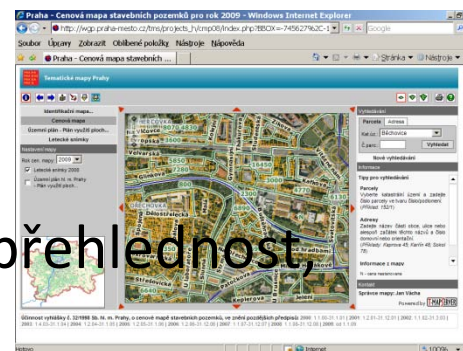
Praha - Cenová mapa stavebních pozemků pro rok 2009 - Windows Internet Explorer

http://wgp.praha-mesto.cz/tms/projects_h/cmp08/index.php?BBOX=-745627%2C-1

Google

Soubor Úpravy Zobrazit Oblíbené položky Nástroje Nápověda

Praha - Cenová mapa stavebních ...

Stránka Nástroje

Tematické mapy Prahy

Identifikační mapa
Cenová mapa
Územní plán - Plán využití ploch...
Letecké snímky

Nastavení mapy
Rok cen. mapy: 2009
Letecké snímky 2008
Územní plán hl. m. Prahy - Plán využití ploch...

Vyhledávání
Parcely Adresa
Kat.úz.: Břevnov
Č.parc.:
Vyhledat
Nové vyhledávání

Informace
Tipy pro vyhledávání

Parcely
Vyberte katastrální území a zadejte číslo parcely ve tvaru číslo/podčíslo (Příklad: 1521)

Adresy
Zadejte název ulice, ulice nebo alespoň začátek tohoto názvu a číslo domovní nebo orientační (Příklady: Kapinova 49; Karlín 48; Sokol 79).

Informace k mapě

Kontakt
Správce mapy: Jan Vácha

přehlednost,

Účinnost vyhlášky č. 32/1999 Sb. hl. m. Prahy, o cenové mapě stavebních pozemků, ve znění pozdějších předpisů:

Hotovo

Internet

100%